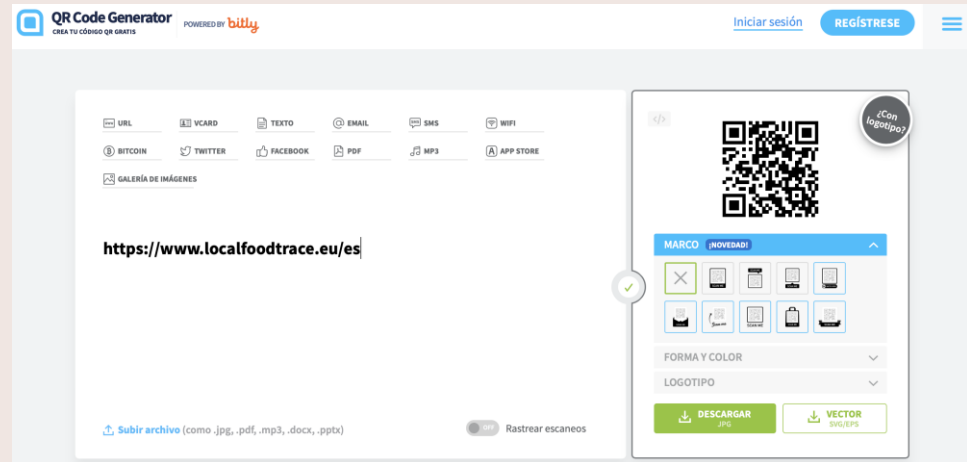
QR Code Generator
CREA TU CÓDIGO QR GRATIS
POWERED BY bitly

Iniciar sesión
REGÍSTRESE

URL
VCARD
TEXTO
EMAIL
SMS
WIFI
BITCOIN
TWITTER
FACEBOOK
PDF
MP3
APP STORE
GALERÍA DE IMÁGENES

https://www.localfoodtrace.eu/es

Subir archivo (como .jpg, .pdf, .mp3, .docx, .pptx)

OFF Rastrear escaneos

¿Con logotipo?

MARCO ¡NOVEDAD!

FORMA Y COLOR

LOGOTIPO

DESCARGAR
JPG

VECTOR
SVG/EPS